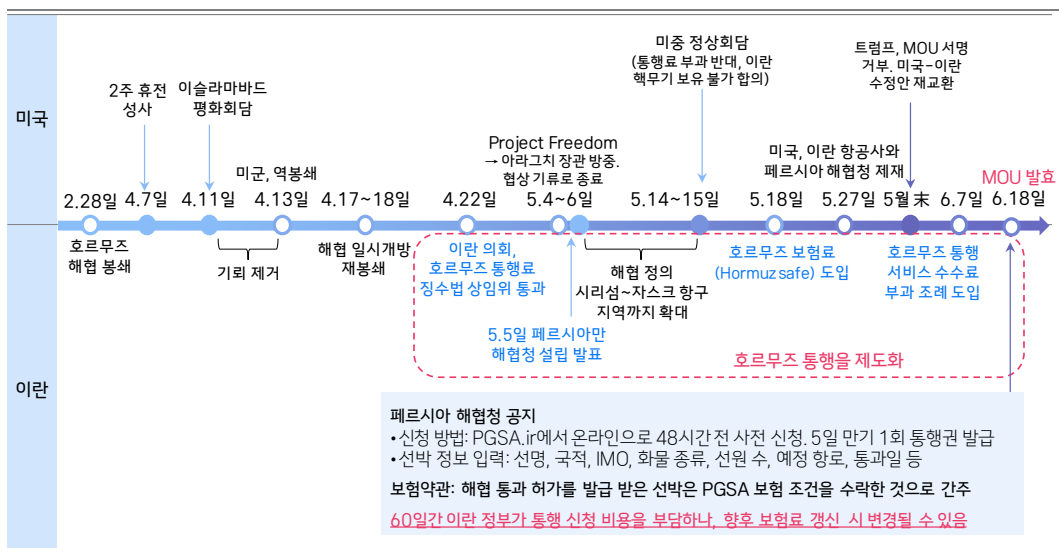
미국

이란

2주 휴전 성사

이슬라마바드 평화회담

미군, 역봉쇄

Project Freedom → 아라그치 장관 방중. 협상 기류로 종료

미중 정상회담 (통행료 부과 반대, 이란 핵무기 보유 불가 합의)

미국, 이란 항공사와 페르시아 해협청 제재

트럼프, MOU 서명 거부. 미국-이란 수정안 재교환

MOU 발효

2.28일 4.7일 4.11일 4.13일 4.17~18일 4.22일 5.4~6일 5.14~15일 5.18일 5.27일 5월末 6.7일 6.18일

호르무즈 해협 봉쇄

기뢰 제거

해협 일시개방 재봉쇄

이란 의회, 호르무즈 통행료 징수법 상임위 통과

5.5일 페르시아만 해협청 설립 발표

해협 정의 시리섬~자스크 항구 지역까지 확대

호르무즈 보험료 (Hormuz safe) 도입

호르무즈 통행 서비스 수수료 부과 조례 도입

호르무즈 통행을 제도화

페르시아 해협청 공지
•신청 방법: PGSA.ir에서 온라인으로 48시간 전 사전 신청. 5일 만기 1회 통행권 발급
•선박 정보 입력: 선명, 국적, IMO, 화물 종류, 선원 수, 예정 항로, 통과일 등

보험약관: 해협 통과 허가를 발급 받은 선박은 PGSA 보험 조건을 수락한 것으로 간주

60일간 이란 정부가 통행 신청 비용을 부담하나, 향후 보험료 갱신 시 변경될 수 있음